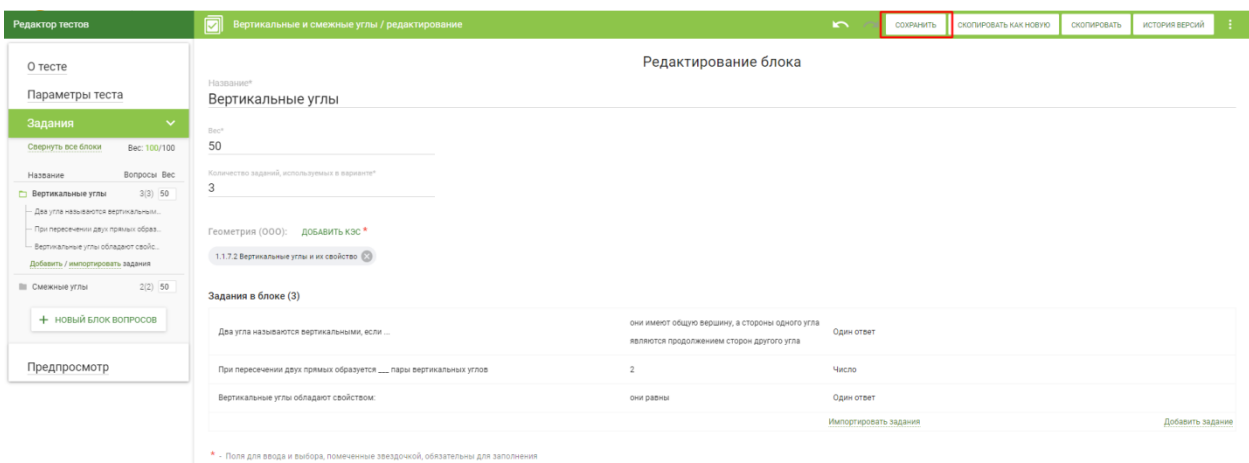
Редактор тестов

Вертикальные и смежные углы / редактирование

СОХРАНИТЬ

СКОПИРОВАТЬ КАК НОВУЮ

СКОПИРОВАТЬ

ИСТОРИЯ ВЕРСИЙ

О тесте

Параметры теста

Задания

Свернуть все блоки

Вес: 100/100

Название

Вопросы

Вес

Вертикальные углы

3(3)

50

Два угла называются вертикальным...

При пересечении двух прямых образ...

Вертикальные углы обладают свойс...

Добавить / импортировать задания

Смежные углы

2(2)

50

+ НОВЫЙ БЛОК ВОПРОСОВ

Предпросмотр

Редактирование блока

Название*

Вертикальные углы

Вес*

50

Количество заданий, используемых в варианте*

3

Геометрия (ООО): ДОБАВИТЬ КЭС *

1.1.7.2 Вертикальные углы и их свойство

Задания в блоке (3)

| | | |
|---|---|---|
| Два угла называются вертикальными, если ... | они имеют общую вершину, а стороны одного угла являются продолжением сторон другого угла | Один ответ |
| При пересечении двух прямых образуется ___ пары вертикальных углов | 2 | Число |
| Вертикальные углы обладают свойством: | они равны | Один ответ |

Импортировать задания

Добавить задание

* - Поля для ввода и выбора, помеченные звездочкой, обязательны для заполнения